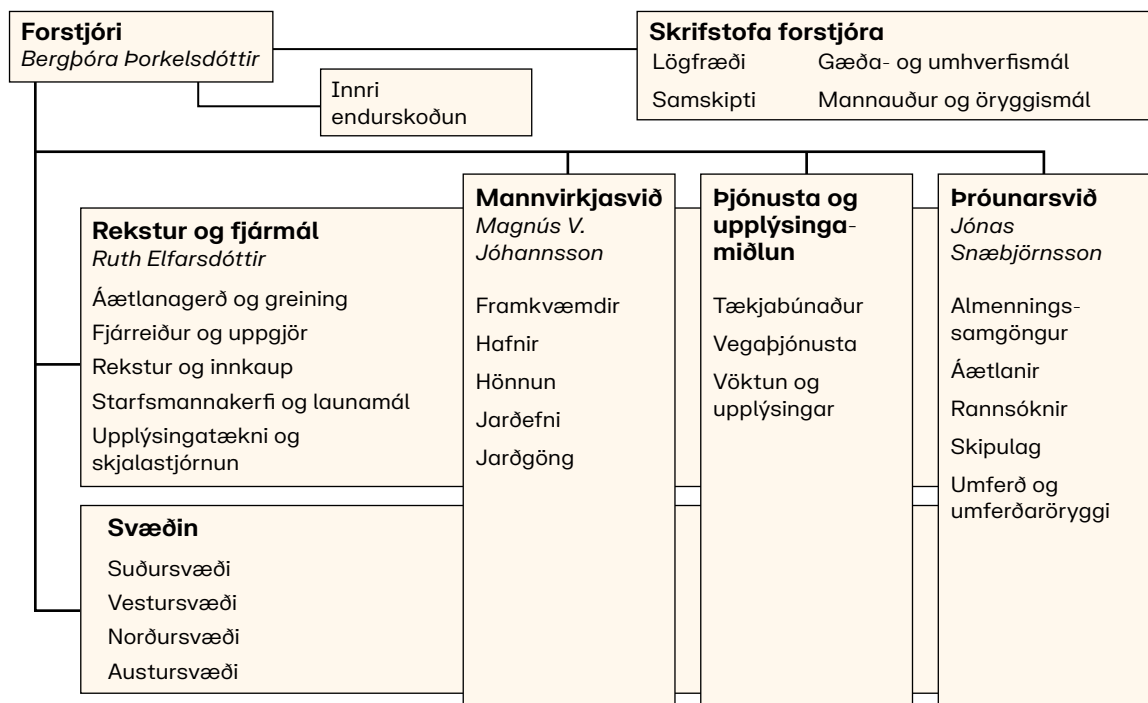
**Forstjóri**
*Bergþóra Þorkelsdóttir*

**Skrifstofa forstjóra**
Lögfræði
Gæða- og umhverfismál
Samskipti
Mannauður og öryggismál

Innri endurskoðun

**Rekstur og fjármál**
*Ruth Elfarsdóttir*
Áætlanagerð og greining
Fjárreiður og uppgjör
Rekstur og innkaup
Starfsmannakerfi og launamál
Upplýsingatækni og skjalastjórnun

**Svæðin**
Suðursvæði
Vestursvæði
Norðursvæði
Austursvæði

**Mannvirkjasvið**
*Magnús V. Jóhannsson*
Framkvæmdir
Hafnir
Hönnun
Jarðefni
Jarðgöng

**Þjónusta og upplýsingamiðlun**
Tækjabúnaður
Vegaþjónusta
Vöktun og upplýsingar

**Þróunarsvið**
*Jónas Snæbjörnsson*
Almenningssamgöngur
Áætlanir
Rannsóknir
Skipulag
Umferð og umferðaröryggi